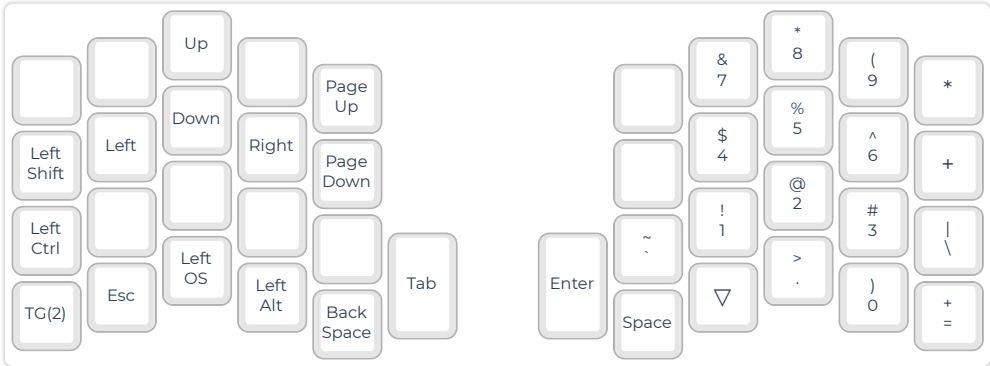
Up

Page Up

Left Shift

Left

Down

Right

Page Down

Left Ctrl

Left OS

Left Alt

Tab

TG(2)

Esc

Back Space

&
7

*
8

(
9

*

%
5

$
4

^
6

+

@
2

!
1

#
3

|
\

~
`

Enter

>
.

▽

)
0

+
=

Space